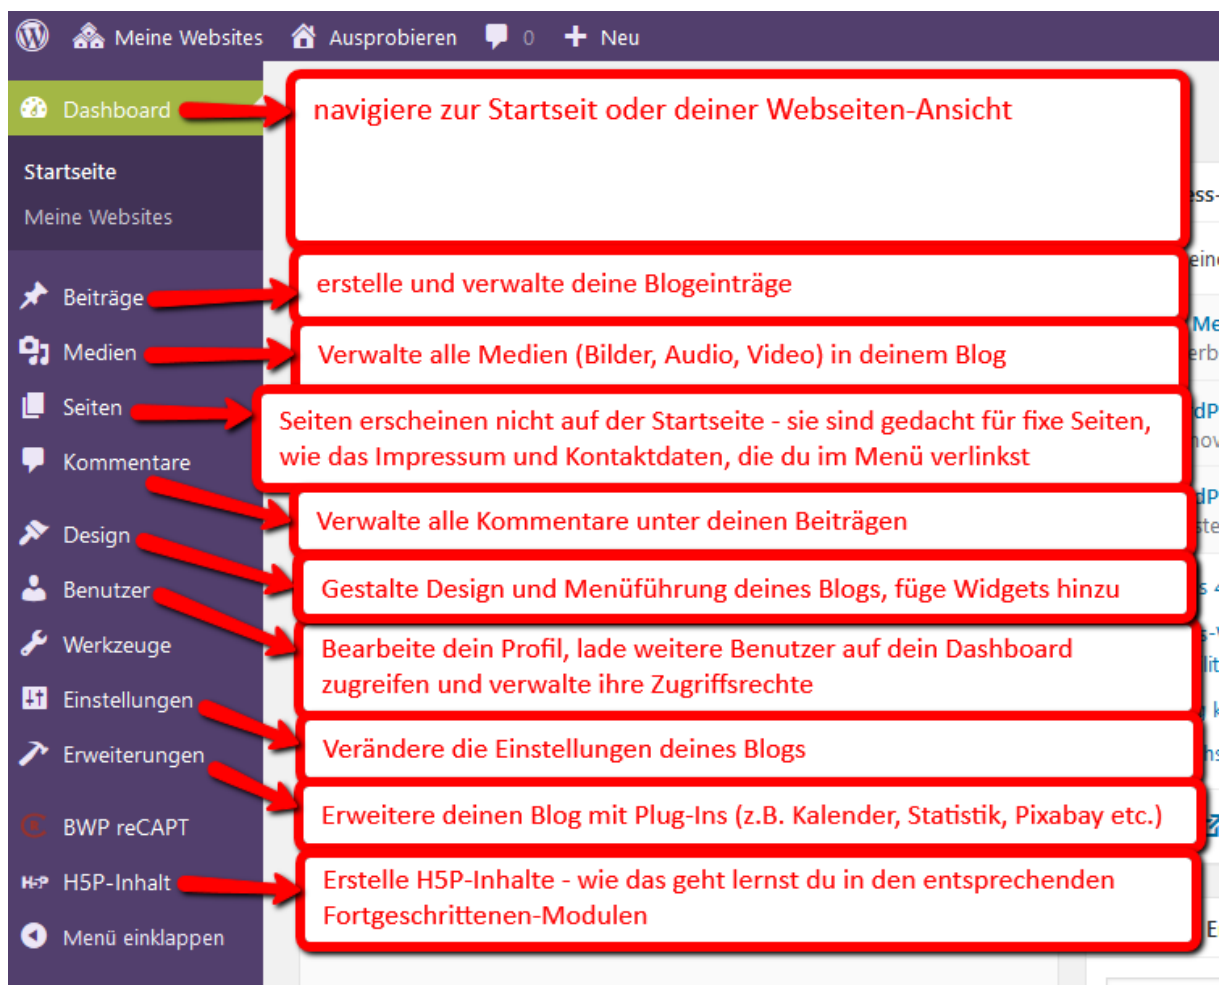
Meine Websites Ausprobieren 0 Neu

Dashboard

Startseite
Meine Websites

Beiträge
Medien
Seiten
Kommentare
Design
Benutzer
Werkzeuge
Einstellungen
Erweiterungen
BWP reCAPT
H5P-Inhalt
Menü einklappen

navigiere zur Startseit oder deiner Webseiten-Ansicht

erstelle und verwalte deine Blogeinträge

Verwalte alle Medien (Bilder, Audio, Video) in deinem Blog

Seiten erscheinen nicht auf der Startseite - sie sind gedacht für fixe Seiten, wie das Impressum und Kontaktdaten, die du im Menü verlinkst

Verwalte alle Kommentare unter deinen Beiträgen

Gestalte Design und Menüführung deines Blogs, füge Widgets hinzu

Bearbeite dein Profil, lade weitere Benutzer auf dein Dashboard zugreifen und verwalte ihre Zugriffsrechte

Verändere die Einstellungen deines Blogs

Erweitere deinen Blog mit Plug-Ins (z.B. Kalender, Statistik, Pixabay etc.)

Erstelle H5P-Inhalte - wie das geht lernst du in den entsprechenden Fortgeschrittenen-Modulen